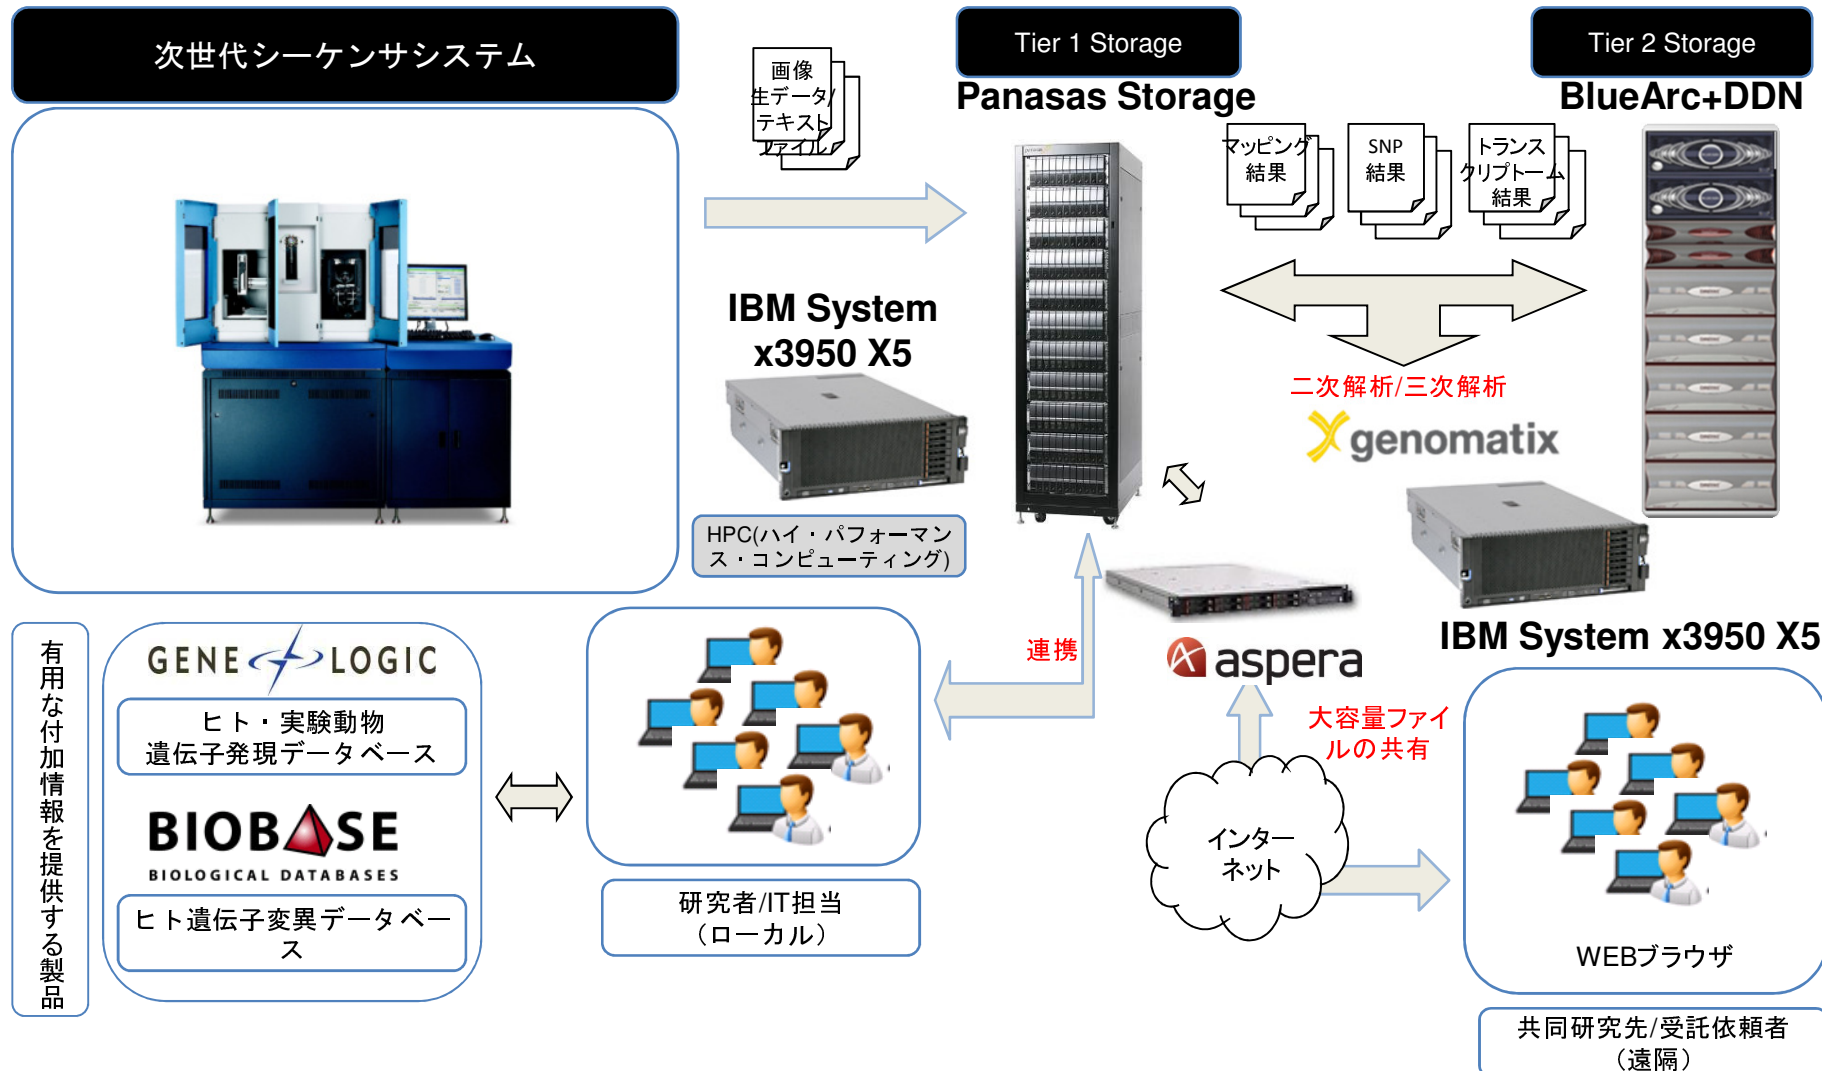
次世代シーケンサシステム

画像
生データ/
テキスト
ファイル

Tier 1 Storage

Panasas Storage

Tier 2 Storage

BlueArc+DDN

マッピング
結果

SNP
結果

トランス
クリプトーム
結果

IBM System
x3950 X5

二次解析/三次解析

genomatix

HPC(ハイ・パフォーマンス・コンピューティング)

IBM System x3950 X5

有用な付加情報を提供する製品

GENE LOGIC

ヒト・実験動物
遺伝子発現データベース

BIOBASE
BIOLOGICAL DATABASES

ヒト遺伝子変異データベース

連携

aspera

大容量ファイルの共有

インターネット

研究者/IT担当
（ローカル）

WEBブラウザ

共同研究先/受託依頼者
（遠隔）